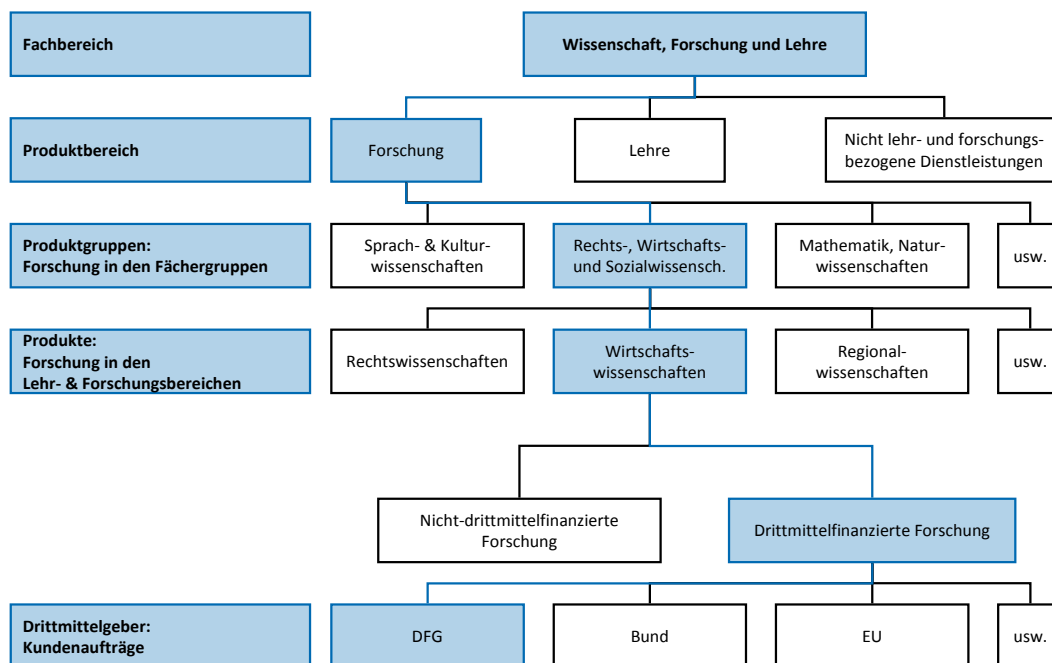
Fachbereich

Wissenschaft, Forschung und Lehre

Produktbereich

Forschung

Lehre

Nicht lehr- und forschungsbezogene Dienstleistungen

Produktgruppen:
Forschung in den Fächergruppen

Sprach- & Kulturwissenschaften

Rechts-, Wirtschafts- und Sozialwissensch.

Mathematik, Naturwissenschaften

usw.

Produkte:
Forschung in den Lehr- & Forschungsbereichen

Rechtswissenschaften

Wirtschaftswissenschaften

Regionalwissenschaften

usw.

Nicht-drittmittelfinanzierte Forschung

Drittmittelfinanzierte Forschung

Drittmittelgeber:
Kundenaufträge

DFG

Bund

EU

usw.